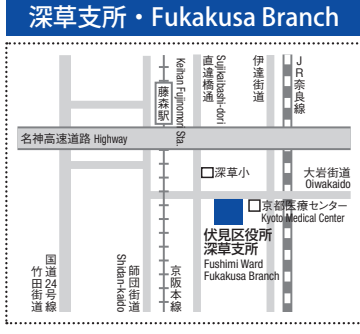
深草支所・Fukakusa Branch

Keihan Fujinomori Sta.

藤森駅

直違橋通

Sujikaibashi-dori

伊達街道

JR奈良線

名神高速道路 Highway

深草小

大岩街道

Oiwakaido

京都医療センター

Kyoto Medical Center

伏見区役所
深草支所

Fushimi Ward
Fukakusa Branch

国道24号線

竹田街道

師団街道

Shidan-kaido

京阪本線